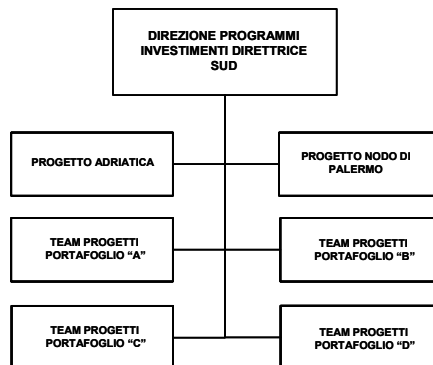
DIREZIONE PROGRAMMI INVESTIMENTI DIRETTRICE SUD

PROGETTO ADRIATICA

PROGETTO NODO DI PALERMO

TEAM PROGETTI PORTAFOGLIO “A”

TEAM PROGETTI PORTAFOGLIO “B”

TEAM PROGETTI PORTAFOGLIO “C”

TEAM PROGETTI PORTAFOGLIO “D”